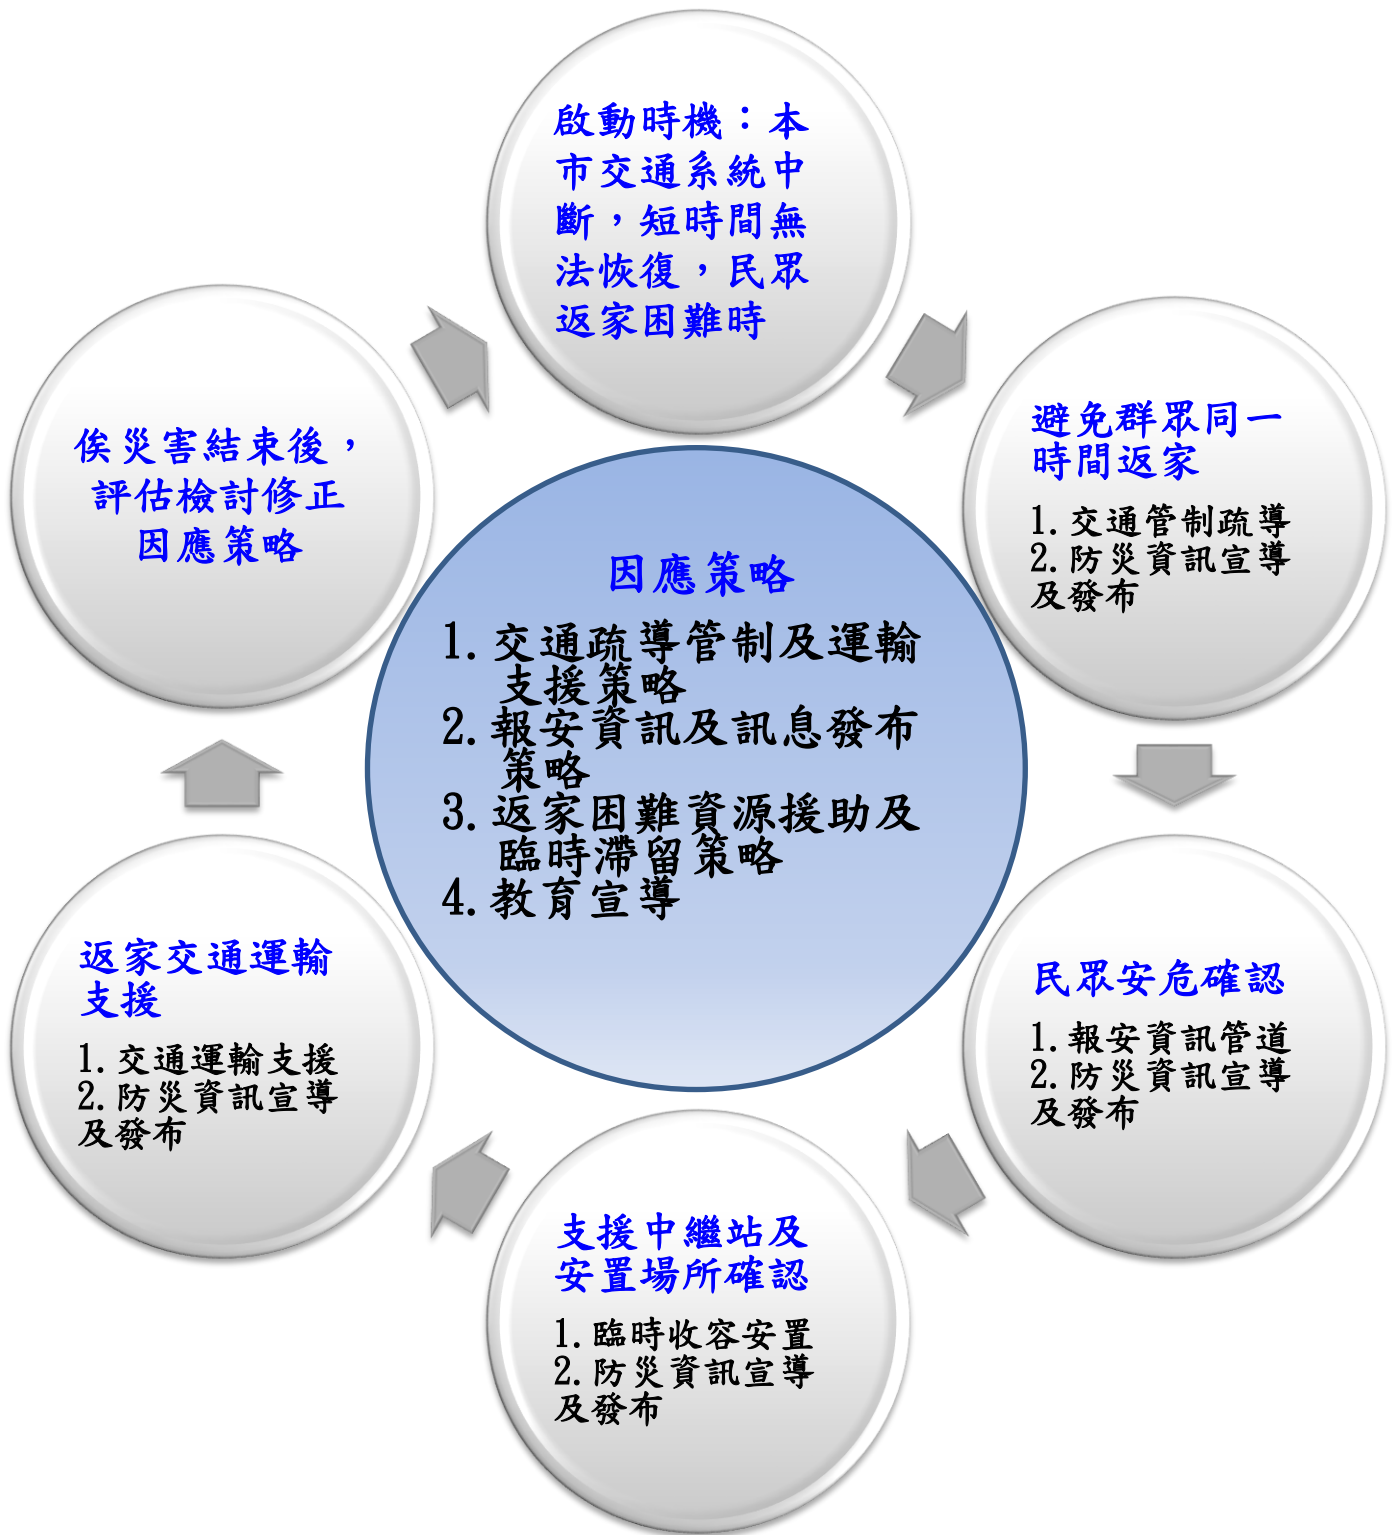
啟動時機：本市交通系統中斷，短時間無法恢復，民眾返家困難時

避免群眾同一時間返家

1. 交通管制疏導
2. 防災資訊宣導及發布

民眾安危確認

1. 報安資訊管道
2. 防災資訊宣導及發布

支援中繼站及安置場所確認

1. 臨時收容安置
2. 防災資訊宣導及發布

返家交通運輸支援

1. 交通運輸支援
2. 防災資訊宣導及發布

俟災害結束後，評估檢討修正因應策略

因應策略

1. 交通疏導管制及運輸支援策略
2. 報安資訊及訊息發布策略
3. 返家困難資源援助及臨時滯留策略
4. 教育宣導